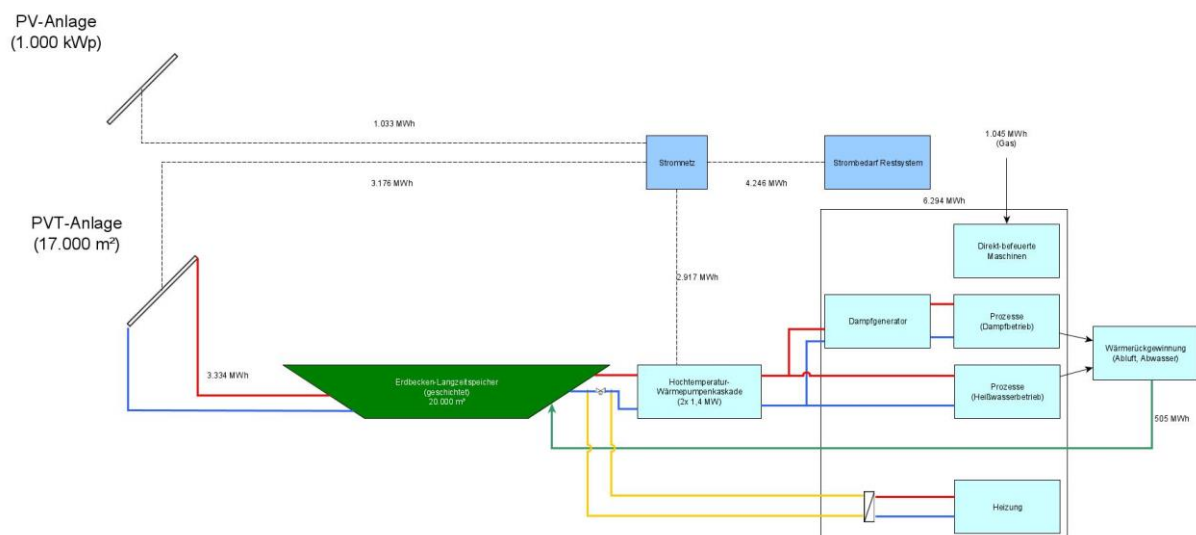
PV-Anlage
(1.000 kWp)

1.033 MWh

Stromnetz

Strombedarf Restsystem

1.045 MWh
(Gas)

3.176 MWh

4.246 MWh

6.294 MWh

PVT-Anlage
(17.000 m²)

Direkt-befeuerte Maschinen

2.917 MWh

Dampfgenerator

Prozesse
(Dampfbetrieb)

Wärmerückgewinnung
(Abluft, Abwasser)

3.334 MWh

Erdbecken-Langzeitspeicher
(geschichtet)
20.000 m³

Hochtemperatur-Wärmepumpenkaskade
(2x 1,4 MW)

Prozesse
(Heißwasserbetrieb)

505 MWh

Heizung